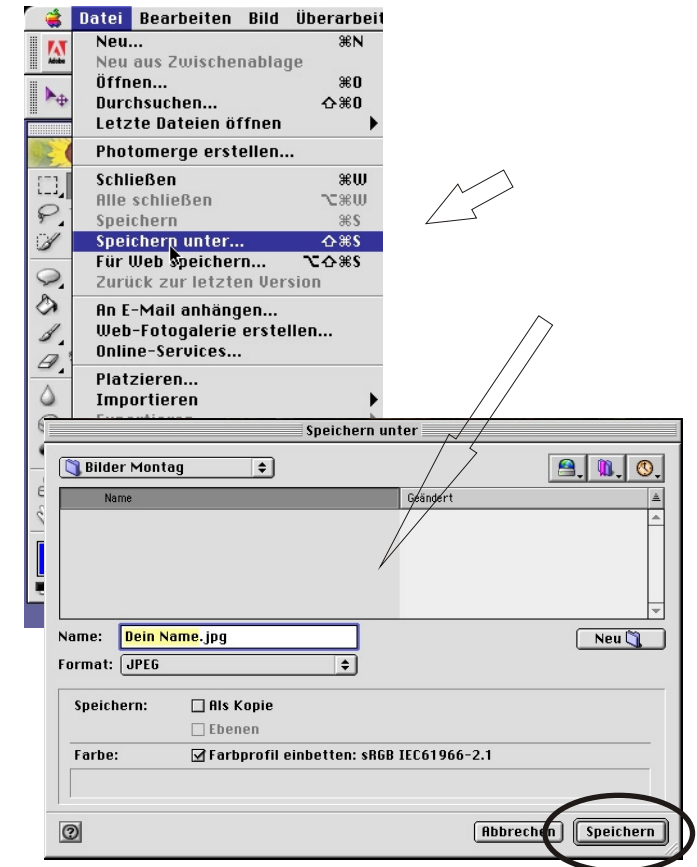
Datei Bearbeiten Bild Überarbeit

Neu... ⌘N
Neu aus Zwischenablage
Öffnen... ⌘O
Durchsuchen... ⇧⌘O
Letzte Dateien öffnen
Photomerge erstellen...
Schließen ⌘W
Alle schließen ⌥⌘W
Speichern ⌘S
Speichern unter... ⇧⌘S
Für Web speichern... ⌥⇧⌘S
Zurück zur letzten Version
An E-Mail anhängen...
Web-Fotogalerie erstellen...
Online-Services...
Platzieren...
Importieren
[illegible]

Speichern unter

Bilder Montag

| Name | Geändert |
|---|---|

Name: Dein Name.jpg
Neu
Format: JPEG

Speichern: Als Kopie
Ebenen
Farbe: Farbprofil einbetten: sRGB IEC61966-2.1

Abbrechen Speichern